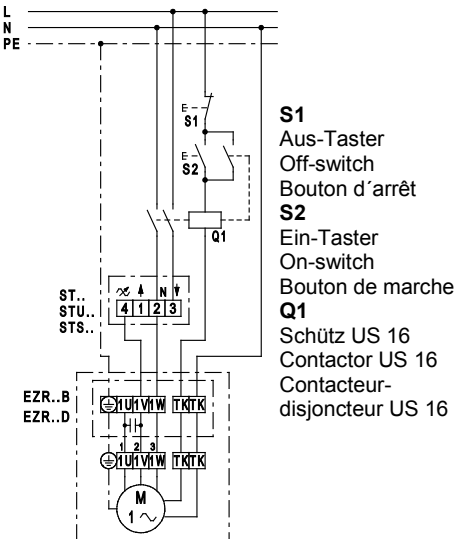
L
N
PE

E
S1

E
S2

Q1

ST..
STU..
STS..

4 1 2 3

EZR..B
EZR..D

1U 1V 1W TK TK

1 2 3

1U 1V 1W TK TK

M
1 ~

**S1**
Aus-Taster
Off-switch
Bouton d´arrêt
**S2**
Ein-Taster
On-switch
Bouton de marche
**Q1**
Schütz US 16
Contactor US 16
Contacteur-disjoncteur US 16